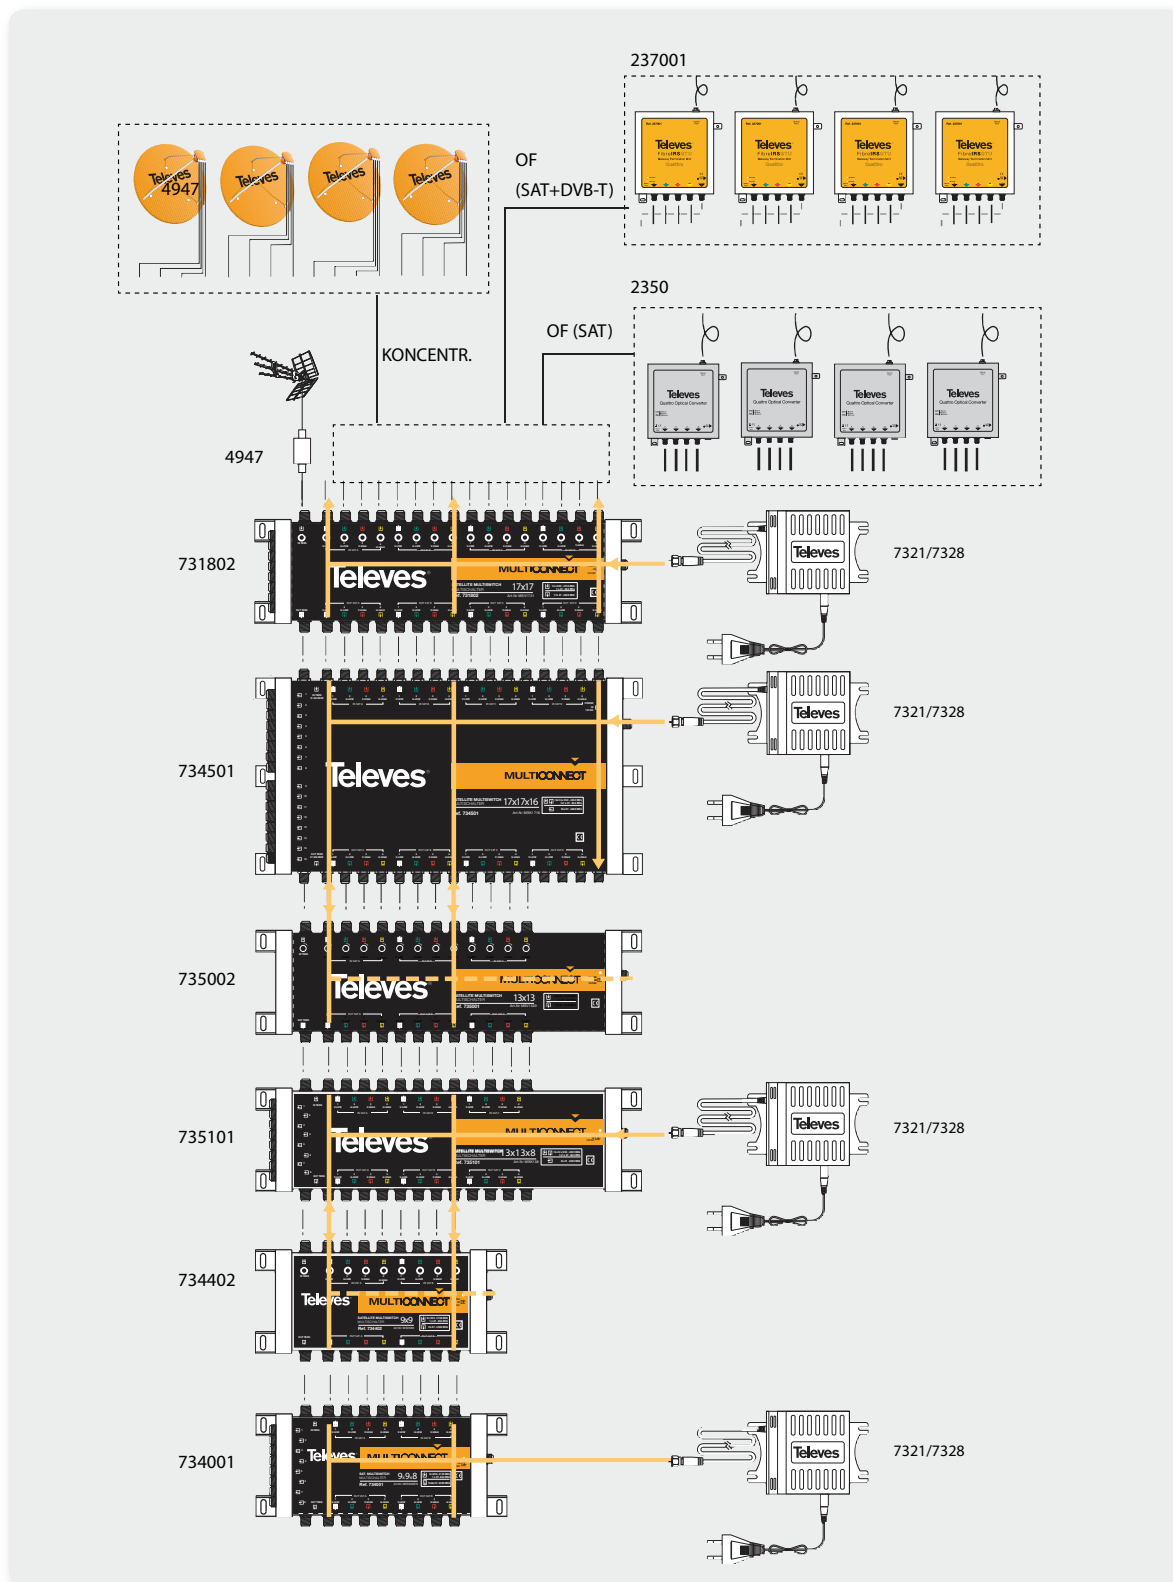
237001

Televes

Televes

Televes

Televes

Televes
4947

Televes

Televes

Televes

OF
(SAT+DVB-T)

2350

OF (SAT)

Televes

Televes

Televes

Televes

KONCENTR.

4947

731802

Televes
MULTICONNECT
17x17

Televes

7321/7328

734501

Televes
MULTICONNECT
17x17x16

Televes

7321/7328

735002

Televes
MULTICONNECT
13x13

735101

Televes
MULTICONNECT
13x13x8

Televes

7321/7328

734402

Televes
MULTICONNECT
9x9

734001

Televes
MULTICONNECT
9x9x8

Televes

7321/7328